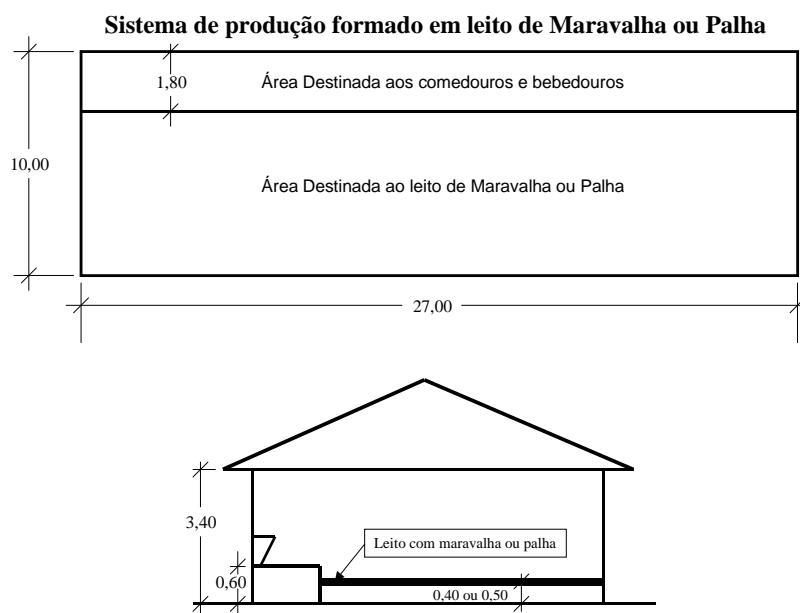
Sistema de produção formado em leito de Maravalha ou Palha

1,80

Área Destinada aos comedouros e bebedouros

10,00

Área Destinada ao leito de Maravalha ou Palha

27,00

3,40

Leito com maravalha ou palha

0,60

0,40 ou 0,50